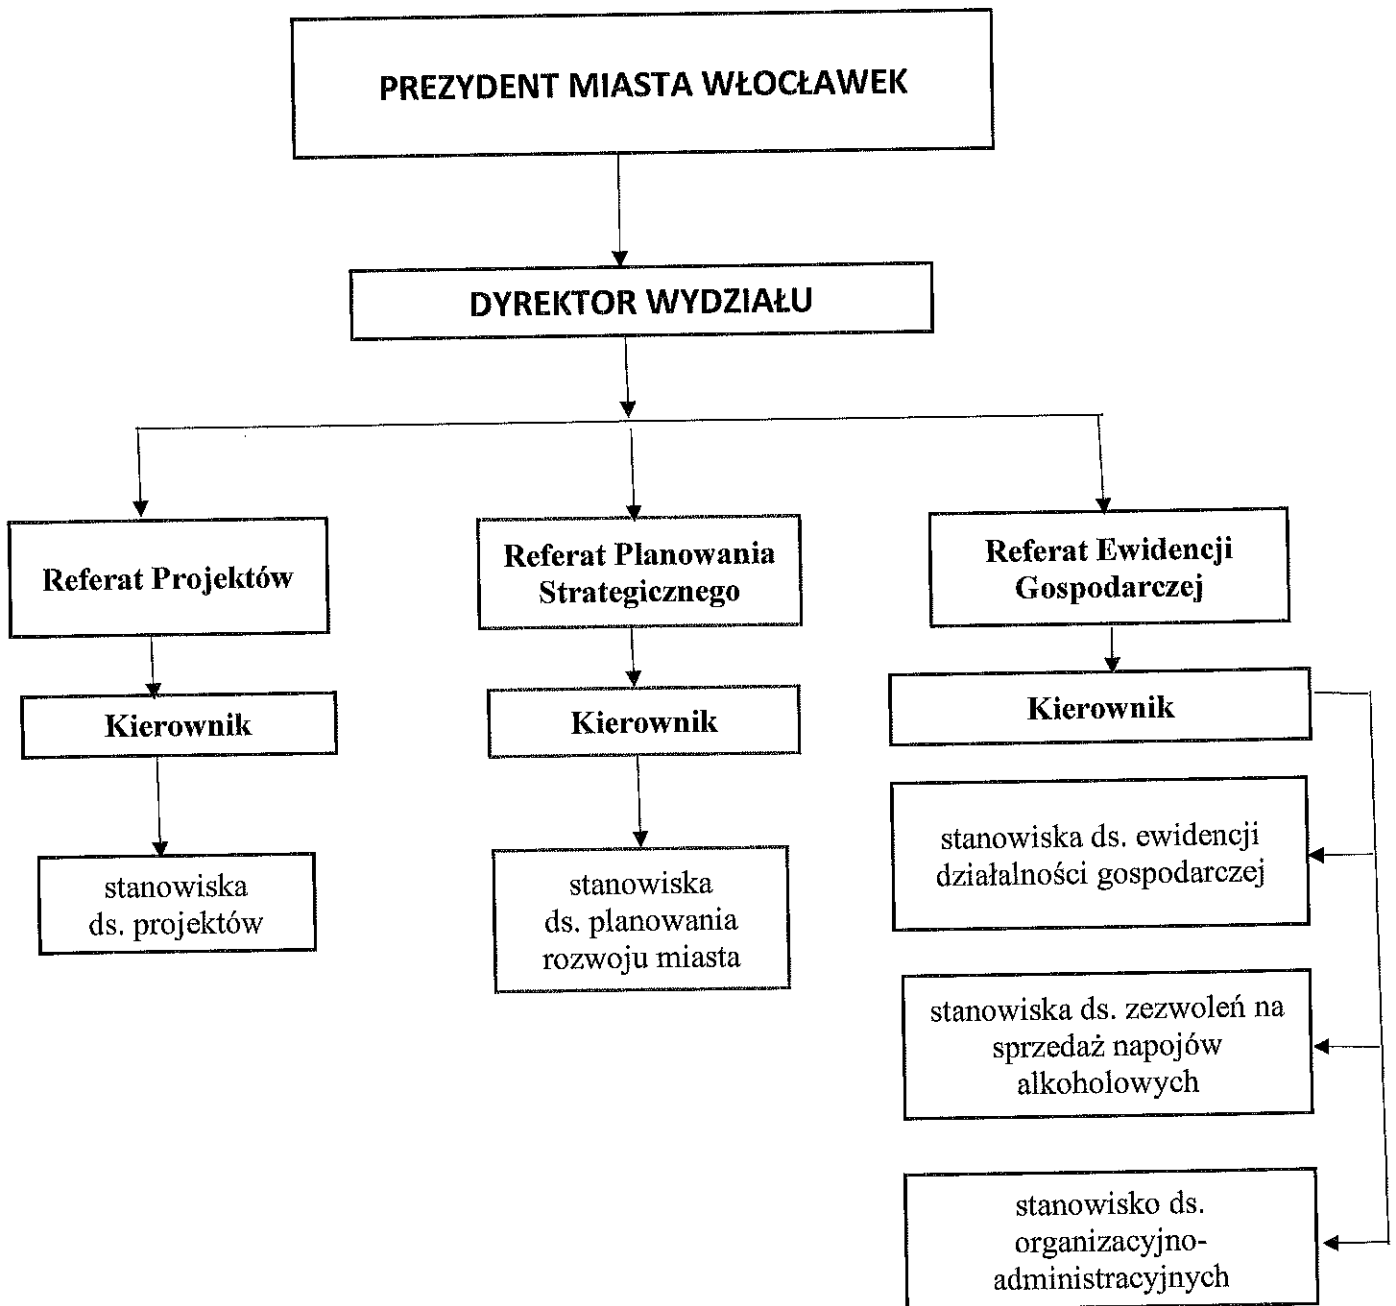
PREZYDENT MIASTA WŁOCŁAWEK

DYREKTOR WYDZIAŁU

Referat Projektów

Kierownik

stanowiska ds. projektów

Referat Planowania Strategicznego

Kierownik

stanowiska ds. planowania rozwoju miasta

Referat Ewidencji Gospodarczej

Kierownik

stanowiska ds. ewidencji działalności gospodarczej

stanowiska ds. zezwoleń na sprzedaż napojów alkoholowych

stanowisko ds. organizacyjno-administracyjnych